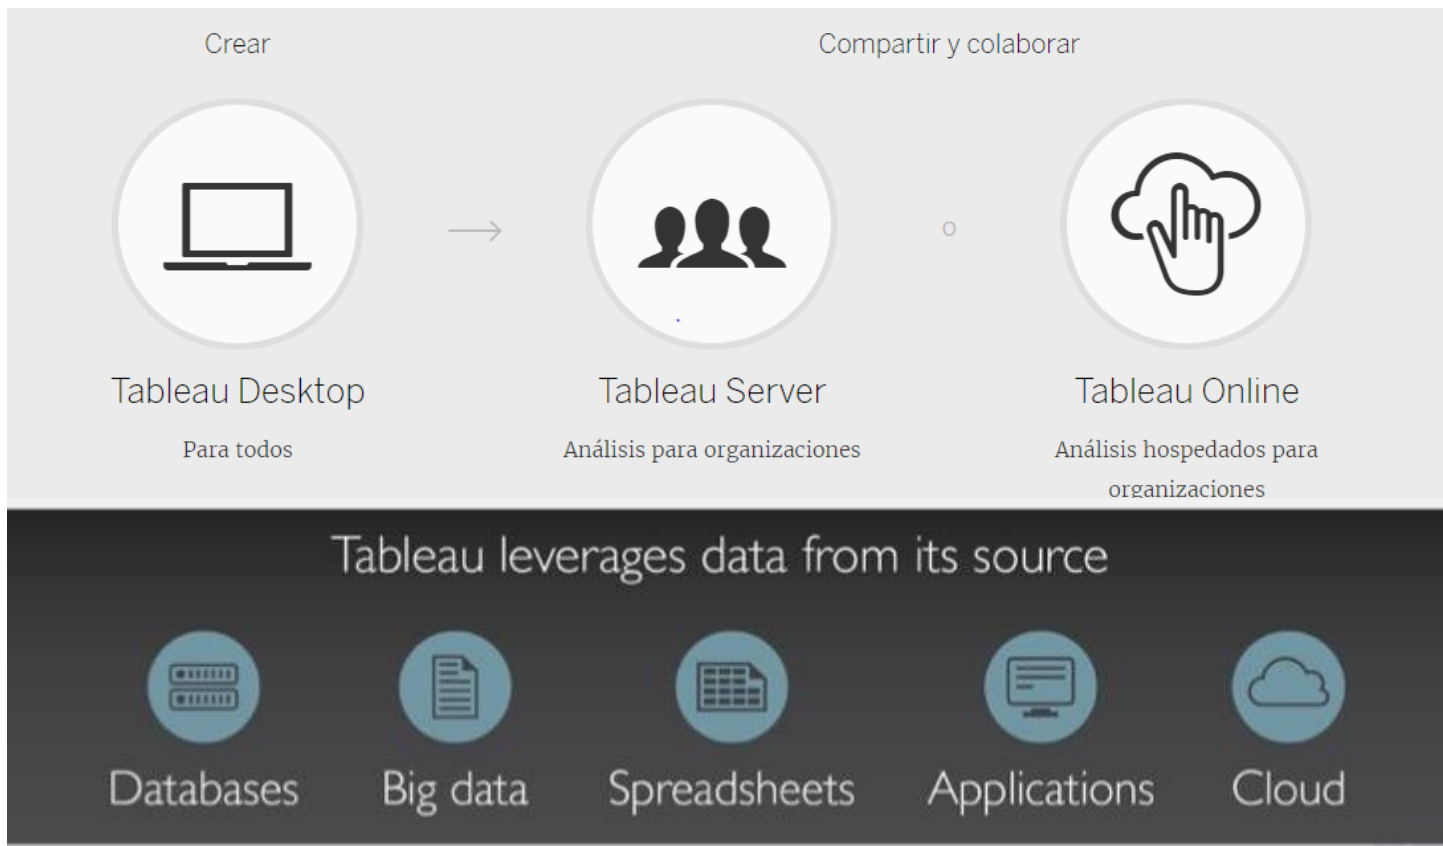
Crear

Compartir y colaborar

Tableau Desktop

Para todos

Tableau Server

Análisis para organizaciones

o

Tableau Online

Análisis hospedados para organizaciones

Tableau leverages data from its source

Databases

Big data

Spreadsheets

Applications

Cloud